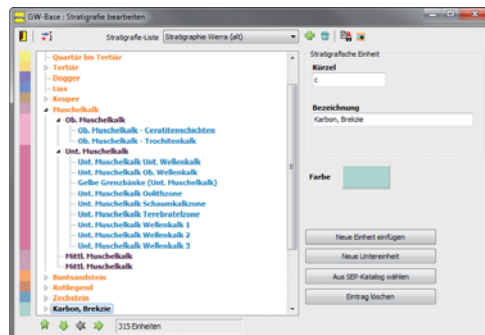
GW-Base : Stratigrafie bearbeiten

Stratigrafie-Liste Stratigraphie Werra (alt)

Quartär bis Tertiär
Tertiär
Dogger
Lias
Keuper
Muschelkalk
Ob. Muschelkalk
Ob. Muschelkalk - Ceratitenschichten
Ob. Muschelkalk - Trochitenkalk
Unt. Muschelkalk
Unt. Muschelkalk Unt. Wellenkalk
Unt. Muschelkalk Ob. Wellenkalk
Gelbe Grenzbänke (Unt. Muschelkalk)
Unt. Muschelkalk Oolithzone
Unt. Muschelkalk Schaumkalkzone
Unt. Muschelkalk Terebratelzone
Unt. Muschelkalk Wellenkalk 1
Unt. Muschelkalk Wellenkalk 2
Unt. Muschelkalk Wellenkalk 3
Mittl. Muschelkalk
Mittl. Muschelkalk
Buntsandstein
Rotliegend
Zechstein
Karbon, Brekzie

315 Einheiten

Stratigrafische Einheit
Kürzel
c
Bezeichnung
Karbon, Brekzie
Farbe

Neue Einheit einfügen
Neue Untereinheit
Aus SEP-Katalog wählen
Eintrag löschen